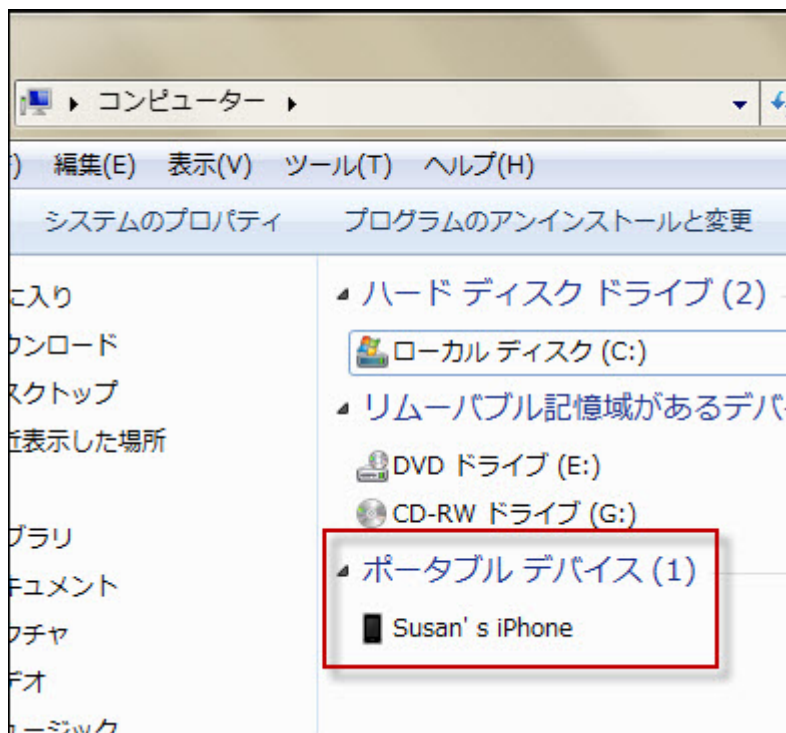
▸ コンピューター ▸

) 編集(E) 表示(V) ツール(T) ヘルプ(H)

システムのプロパティ プログラムのアンインストールと変更

に入り
ウンロード
スクトップ
近表示した場所

ブラリ
キュメント
クチャ
デオ
ュージック

◢ ハード ディスク ドライブ (2)

ローカル ディスク (C:)

◢ リムーバブル記憶域があるデバ

DVD ドライブ (E:)

CD-RW ドライブ (G:)

◢ ポータブル デバイス (1)

Susan' s iPhone